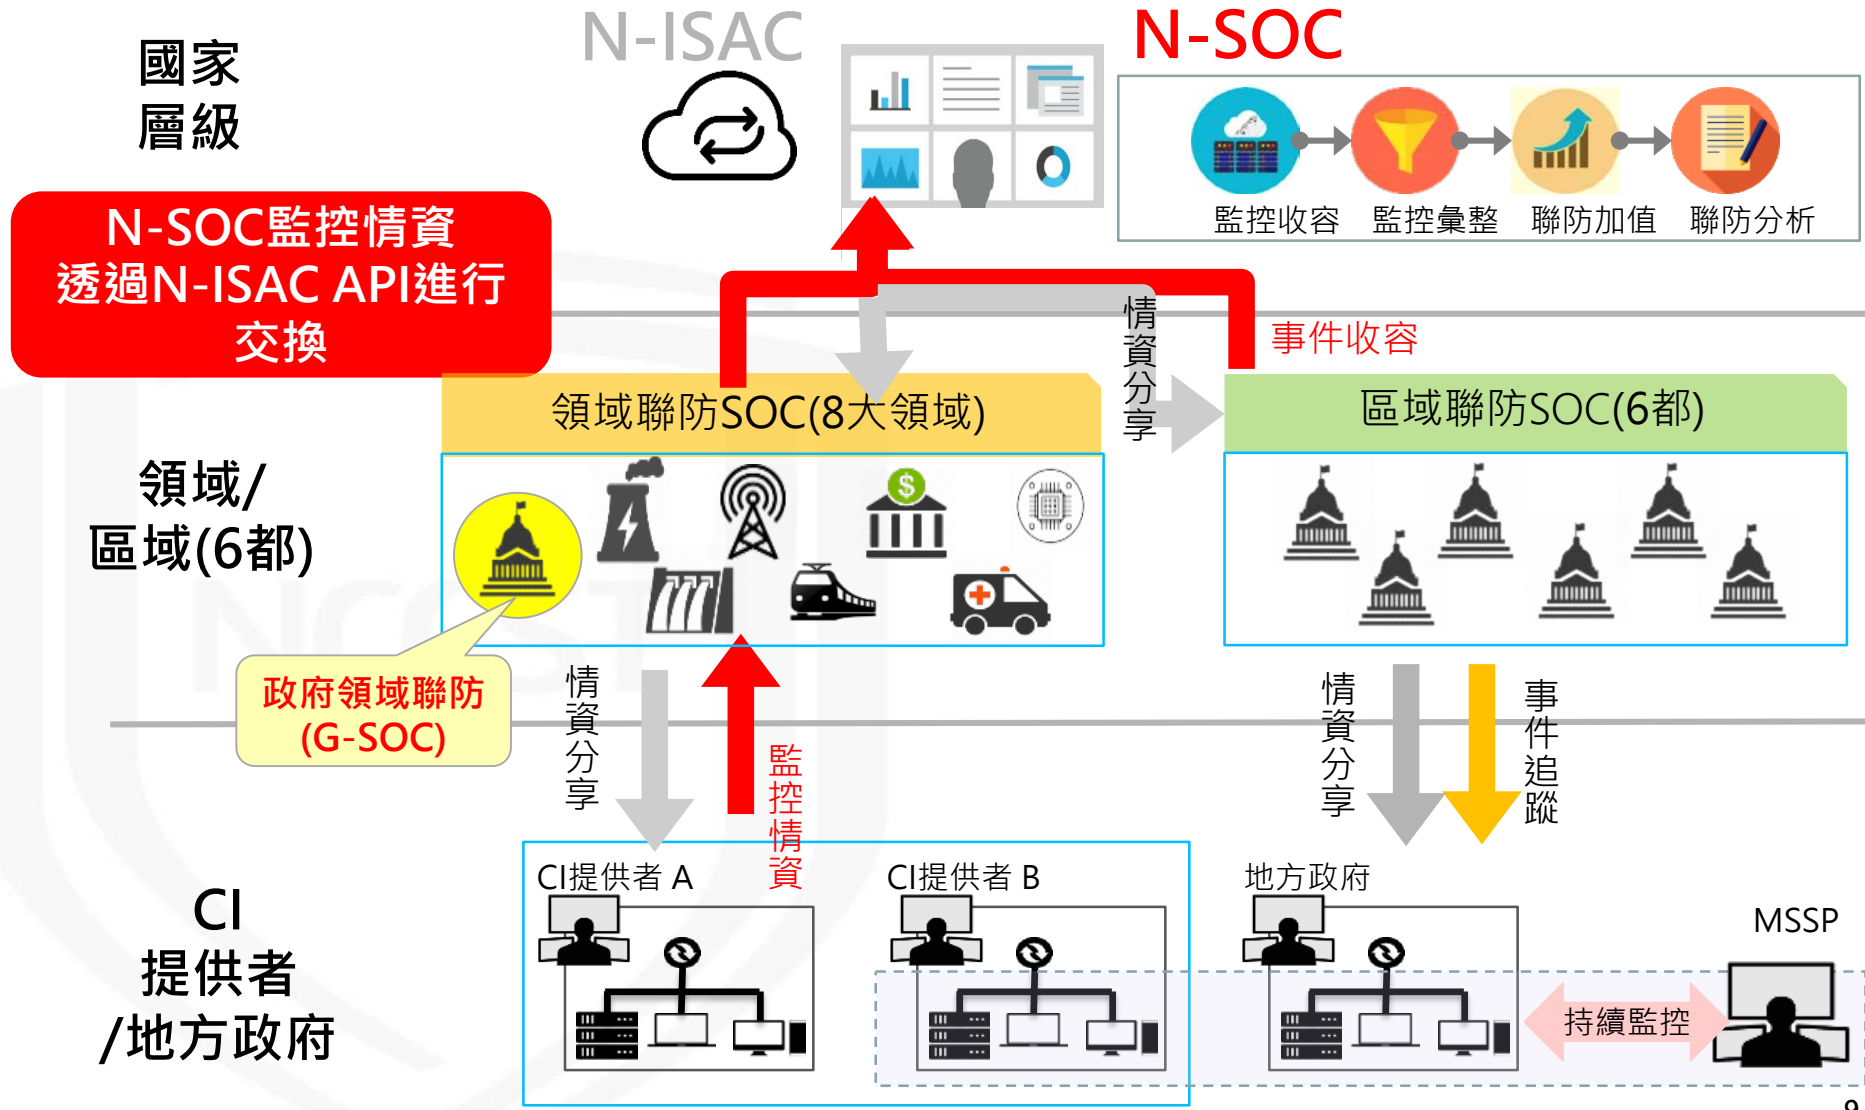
國家
層級

N-ISAC

N-SOC

監控收容 監控彙整 聯防加值 聯防分析

N-SOC監控情資
透過N-ISAC API進行
交換

情資分享

事件收容

領域聯防SOC(8大領域)

區域聯防SOC(6都)

領域/
區域(6都)

政府領域聯防
(G-SOC)

情資分享

監控情資

情資分享

事件追蹤

CI
提供者
/地方政府

CI提供者 A

CI提供者 B

地方政府

MSSP

持續監控

9